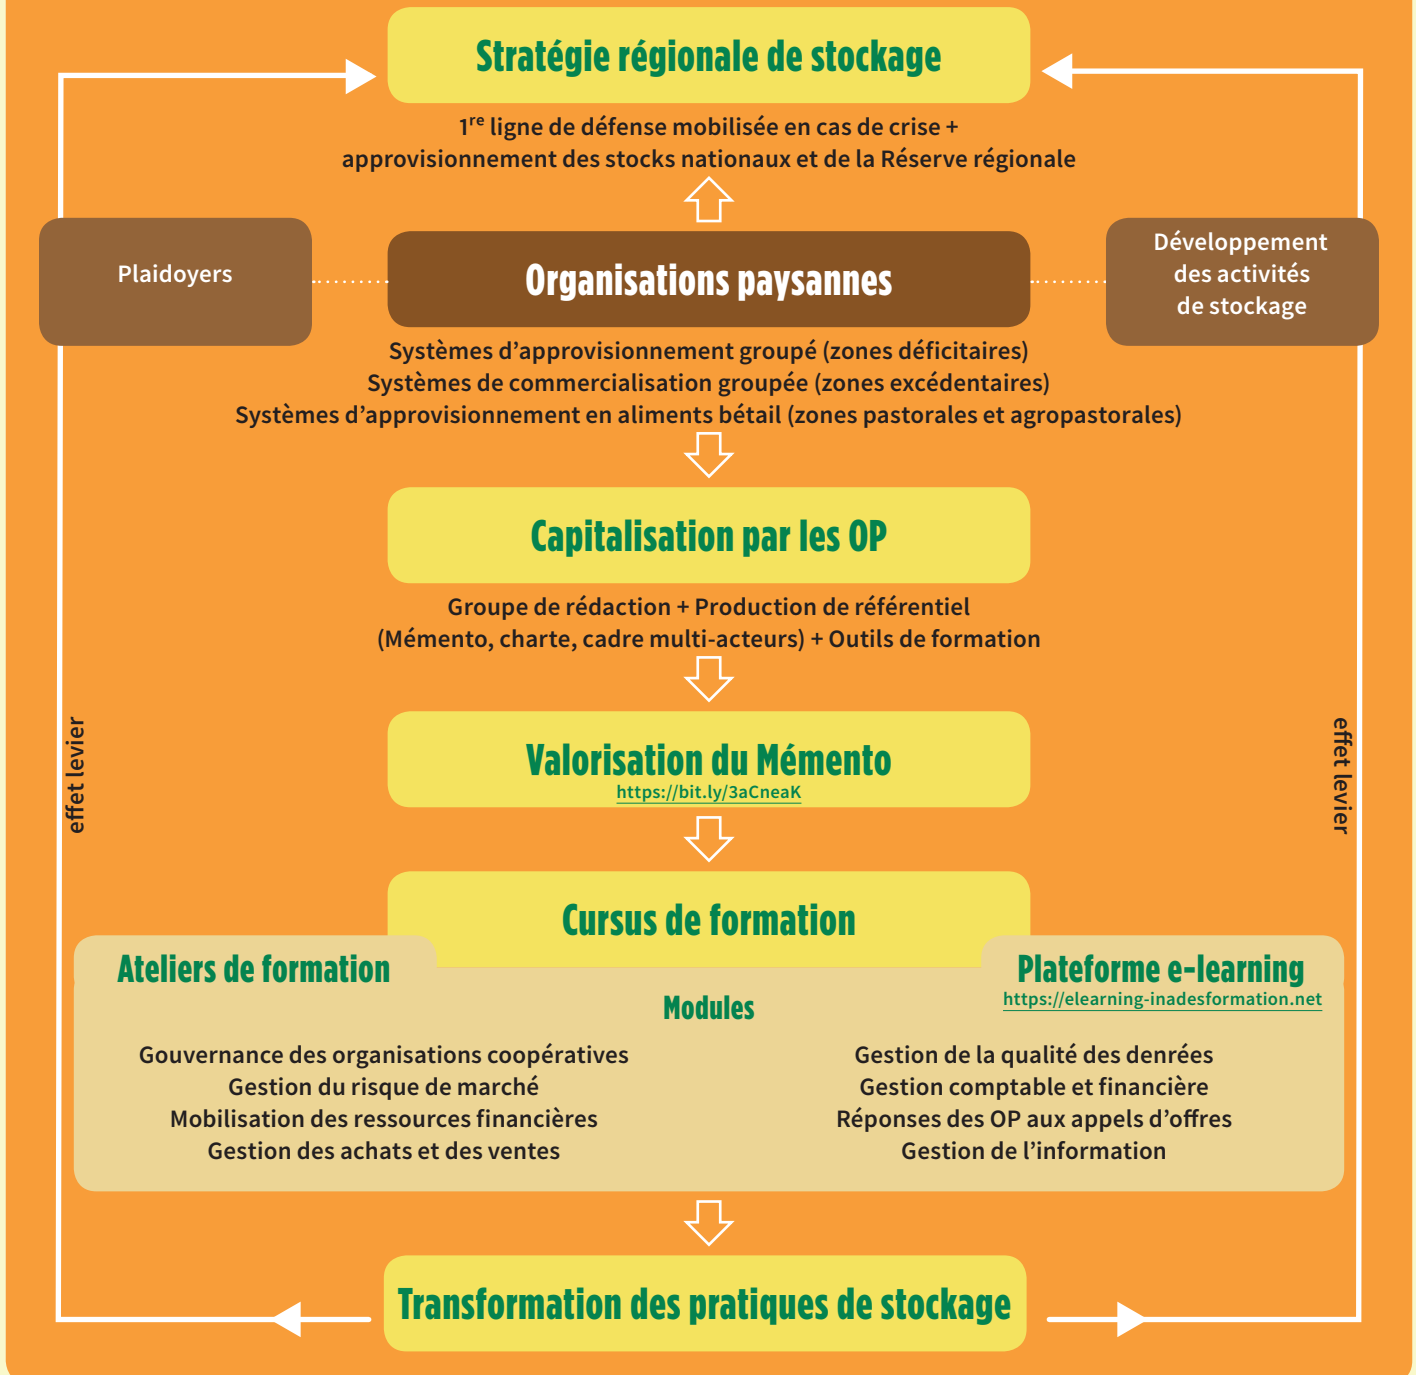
Stratégie régionale de stockage

1$^{re}$ ligne de défense mobilisée en cas de crise + approvisionnement des stocks nationaux et de la Réserve régionale

Plaidoyers

Organisations paysannes

Développement des activités de stockage

Systèmes d'approvisionnement groupé (zones déficitaires)
Systèmes de commercialisation groupée (zones excédentaires)
Systèmes d'approvisionnement en aliments bétail (zones pastorales et agropastorales)

Capitalisation par les OP

Groupe de rédaction + Production de référentiel (Mémento, charte, cadre multi-acteurs) + Outils de formation

Valorisation du Mémento
https://bit.ly/3aCneaK

effet levier

effet levier

Cursus de formation

Ateliers de formation

Plateforme e-learning
https://elearning-inadesformation.net

Modules

Gouvernance des organisations coopératives
Gestion du risque de marché
Mobilisation des ressources financières
Gestion des achats et des ventes

Gestion de la qualité des denrées
Gestion comptable et financière
Réponses des OP aux appels d'offres
Gestion de l'information

Transformation des pratiques de stockage